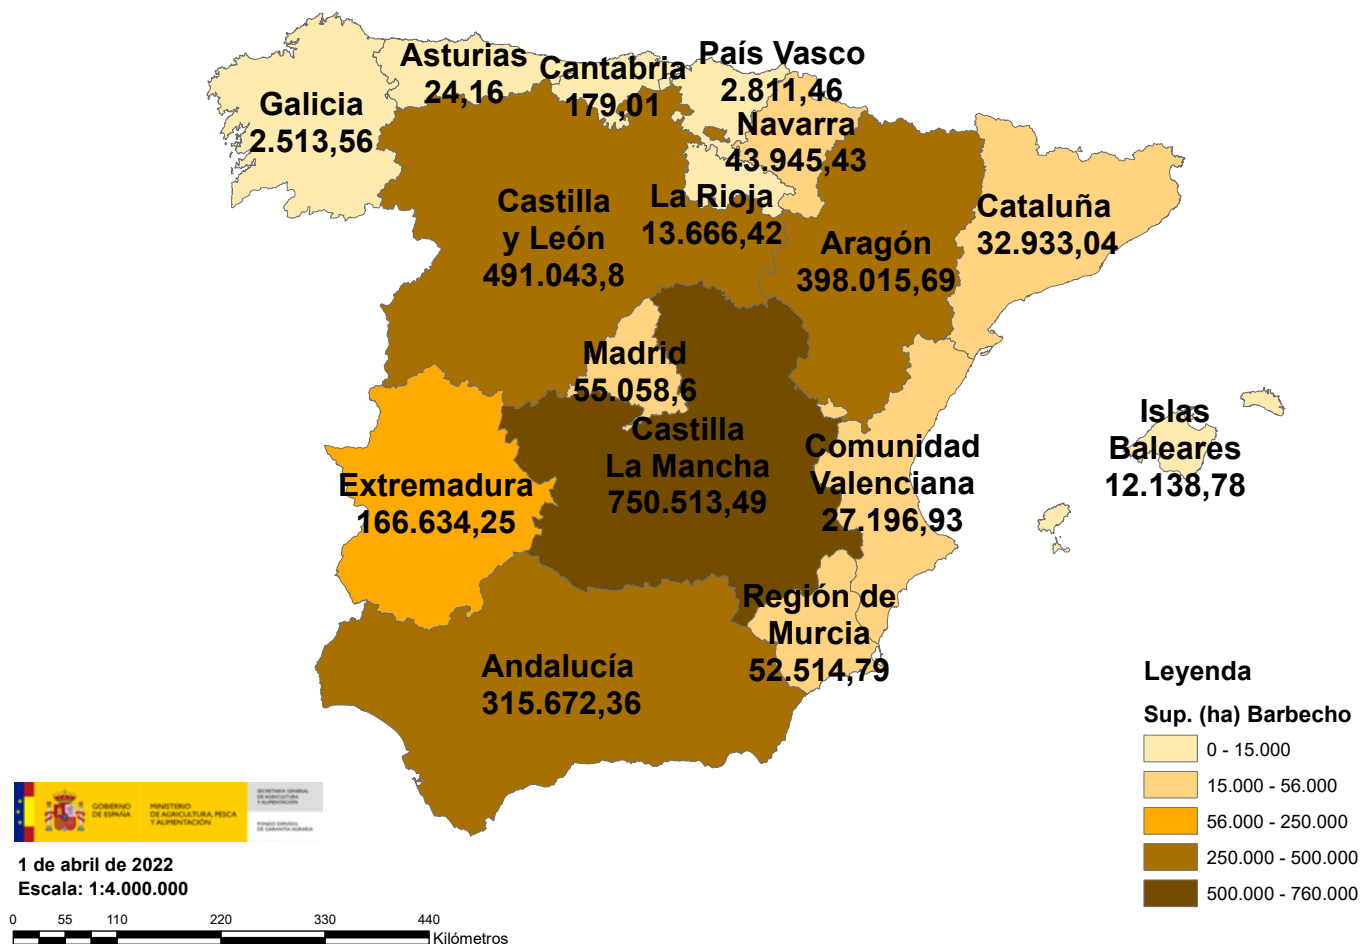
Asturias
24,16

Cantabria
179,01

País Vasco
2.811,46

Galicia
2.513,56

Navarra
43.945,43

Castilla y León
491.043,8

La Rioja
13.666,42

Cataluña
32.933,04

Aragón
398.015,69

Madrid
55.058,6

Castilla La Mancha
750.513,49

Islas Baleares
12.138,78

Comunidad Valenciana
27.196,93

Extremadura
166.634,25

Región de Murcia
52.514,79

Andalucía
315.672,36

Leyenda
Sup. (ha) Barbecho
0 - 15.000
15.000 - 56.000
56.000 - 250.000
250.000 - 500.000
500.000 - 760.000

GOBIERNO DE ESPAÑA
MINISTERIO DE AGRICULTURA, PESCA Y ALIMENTACIÓN
SECRETARÍA GENERAL DE AGRICULTURA Y ALIMENTACIÓN
FONDO ESPAÑOL DE GARANTÍA AGRARIA

1 de abril de 2022
Escala: 1:4.000.000

0 55 110 220 330 440
Kilómetros